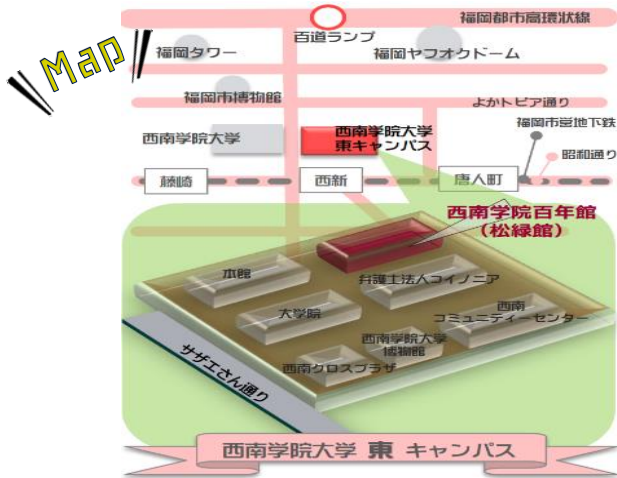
Map

福岡都市高速環状線

百道ランプ

福岡タワー

福岡ヤフオクドーム

福岡市博物館

よかトピア通り

福岡市営地下鉄

西南学院大学

西南学院大学
東キャンパス

昭和通り

藤崎

西新

唐人町

西南学院百年館
（松緑館）

本館

弁護士法人コイノニア

大学院

西南
コミュニティーセンター

西南学院大学
博物館

西南クロスプラザ

サザエさん通り

西南学院大学 東 キャンパス